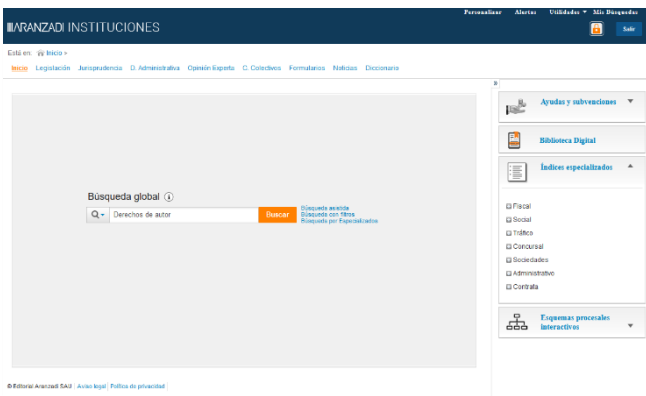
ARANZADI INSTITUCIONES

Personalizar Alertas Utilidades ▾ Mis Búsquedas

Salir

Está en: Inicio »

Inicio Legislación Jurisprudencia D. Administrativa Opinión Experta C. Colectivos Formularios Noticias Diccionario

Búsqueda global

Derechos de autor

Buscar

Búsqueda asistida
Búsqueda con filtros
Búsqueda por Especialidades

Ayudas y subvenciones

Biblioteca Digital

Índices especializados

Fiscal
Social
Tráfico
Concursal
Sociedades
Administrativo
Contrata

Esquemas procesales interactivos

© Editorial Aranzadi SAU | Aviso legal | Política de privacidad